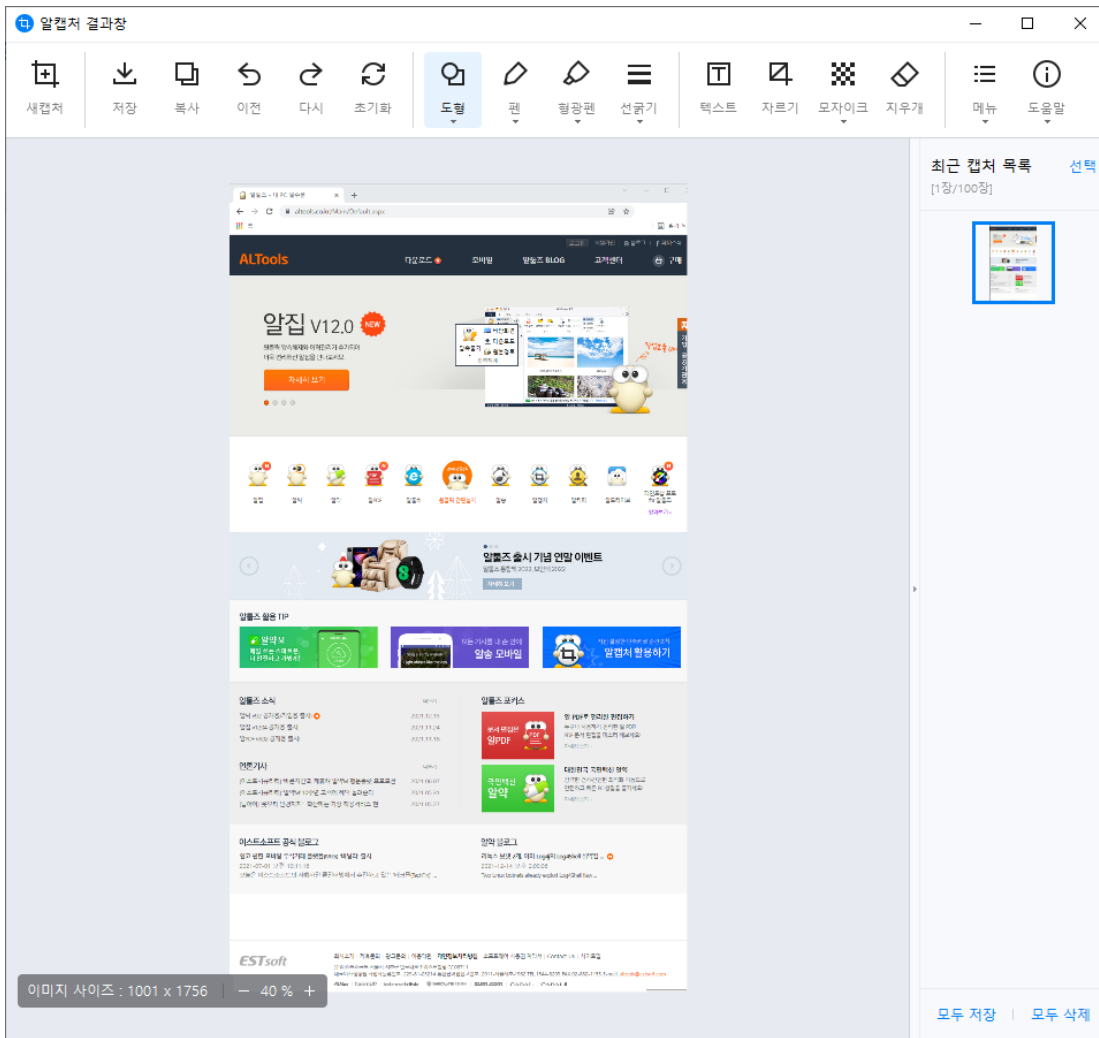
알캡처 결과창

새캡처 저장 복사 이전 다시 초기화 도형 펜 형광펜 선굵기 텍스트 자르기 모자이크 지우개 메뉴 도움말

최근 캡처 목록 선택
[1장/100장]

ALTools
다운로드 모바일 알툴즈 BLOG 고객센터

알집 V12.0 NEW
자세히 보기

알툴즈 출시 기념 연말 이벤트
자세히 보기

알툴즈 활용 TIP
알송 모바일
알캡처 활용하기

알툴즈 소식
알툴즈 포커스
알PDF
알약
언론기사
이스트소프트 공식 블로그
알약 블로그

ESTsoft

이미지 사이즈 : 1001 x 1756 — 40 % +

모두 저장 | 모두 삭제